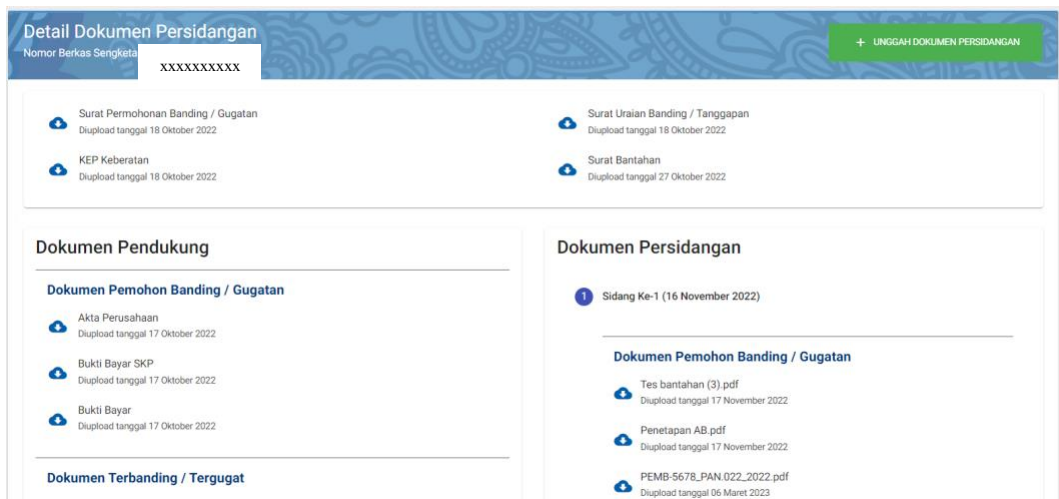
Detail Dokumen Persidangan
Nomor Berkas Sengketa xxxxxxxxxx

+ UNGGAH DOKUMEN PERSIDANGAN

Surat Permohonan Banding / Gugatan
Diupload tanggal 18 Oktober 2022

KEP Keberatan
Diupload tanggal 18 Oktober 2022

Surat Uraian Banding / Tanggapan
Diupload tanggal 18 Oktober 2022

Surat Bantahan
Diupload tanggal 27 Oktober 2022

Dokumen Pendukung

Dokumen Pemohon Banding / Gugatan

Akta Perusahaan
Diupload tanggal 17 Oktober 2022

Bukti Bayar SKP
Diupload tanggal 17 Oktober 2022

Bukti Bayar
Diupload tanggal 17 Oktober 2022

Dokumen Terbanding / Tergugat

Dokumen Persidangan

1 Sidang Ke-1 (16 November 2022)

Dokumen Pemohon Banding / Gugatan

Tes bantahan (3).pdf
Diupload tanggal 17 November 2022

Penetapan AB.pdf
Diupload tanggal 17 November 2022

PEMB-5678_PAN.022_2022.pdf
Diupload tanggal 06 Maret 2023